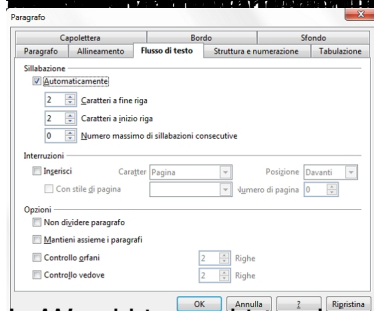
Paragrafo

Capolettera | Bordo | Sfondo
Paragrafo | Allineamento | Flusso di testo | Struttura e numerazione | Tabulazione

Sillabazione
Automaticamente
2 Caratteri a fine riga
2 Caratteri a inizio riga
0 Numero massimo di sillabazioni consecutive

Interruzioni
Inserisci Carattere Pagina Posizione Davanti
Con stile di pagina Numero di pagina 0

Opzioni
Non dividere paragrafo
Mantieni assieme i paragrafi
Controllo orfani 2 Righe
Controllo vedove 2 Righe

OK Annulla ? Ripristina